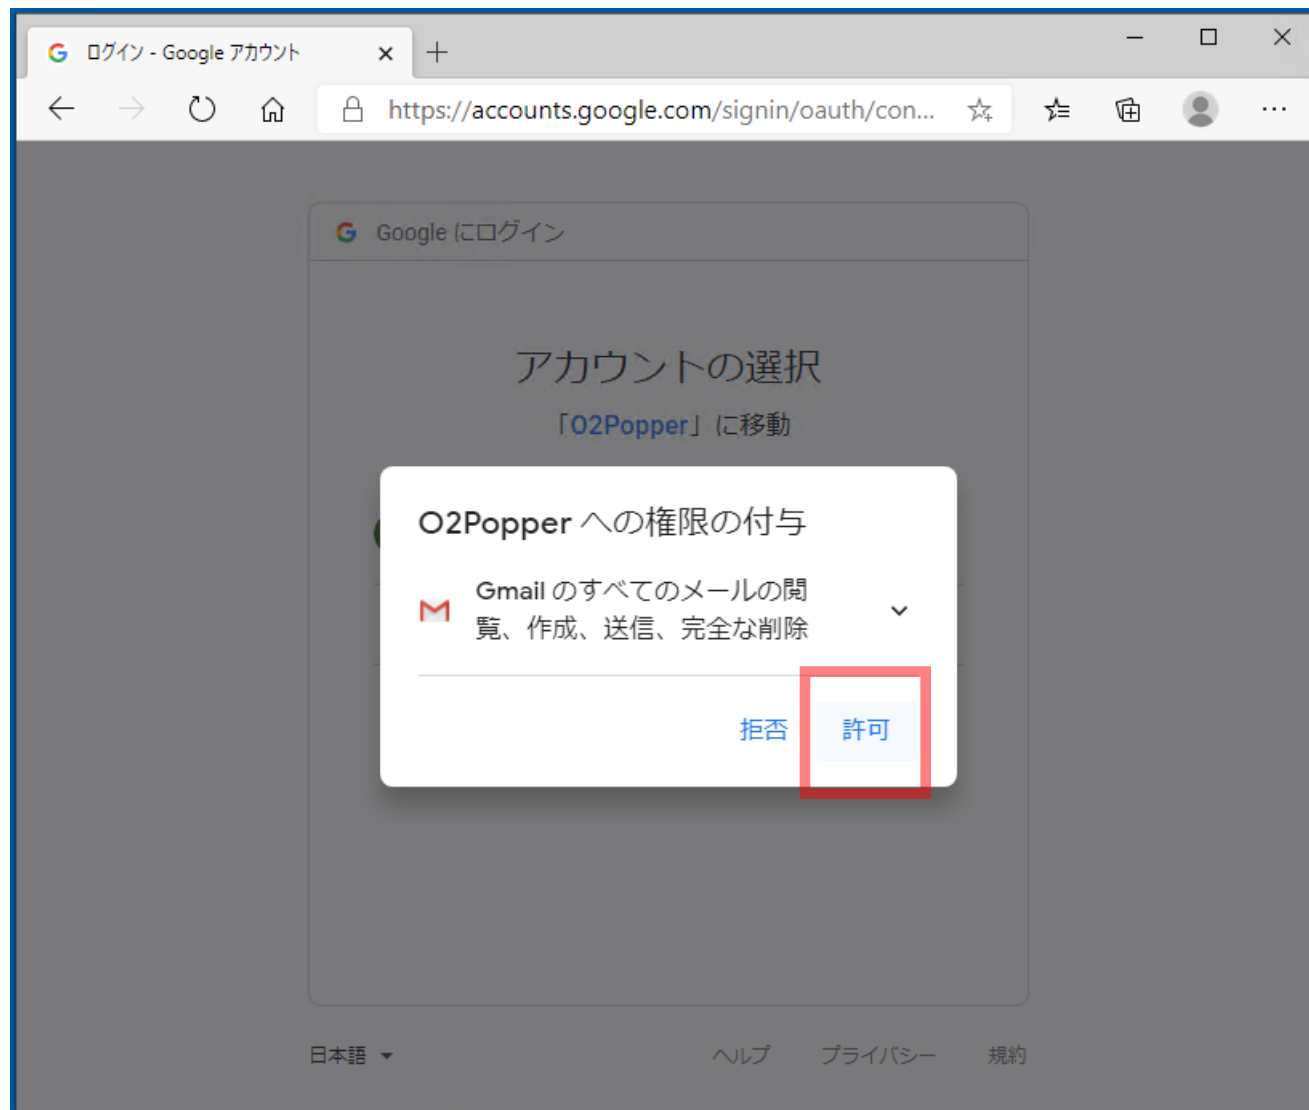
ログイン - Google アカウント

https://accounts.google.com/signin/oauth/con...

Google にログイン

アカウントの選択

「O2Popper」に移動

O2Popper への権限の付与

Gmail のすべてのメールの閲覧、作成、送信、完全な削除

拒否 許可

日本語

ヘルプ プライバシー 規約